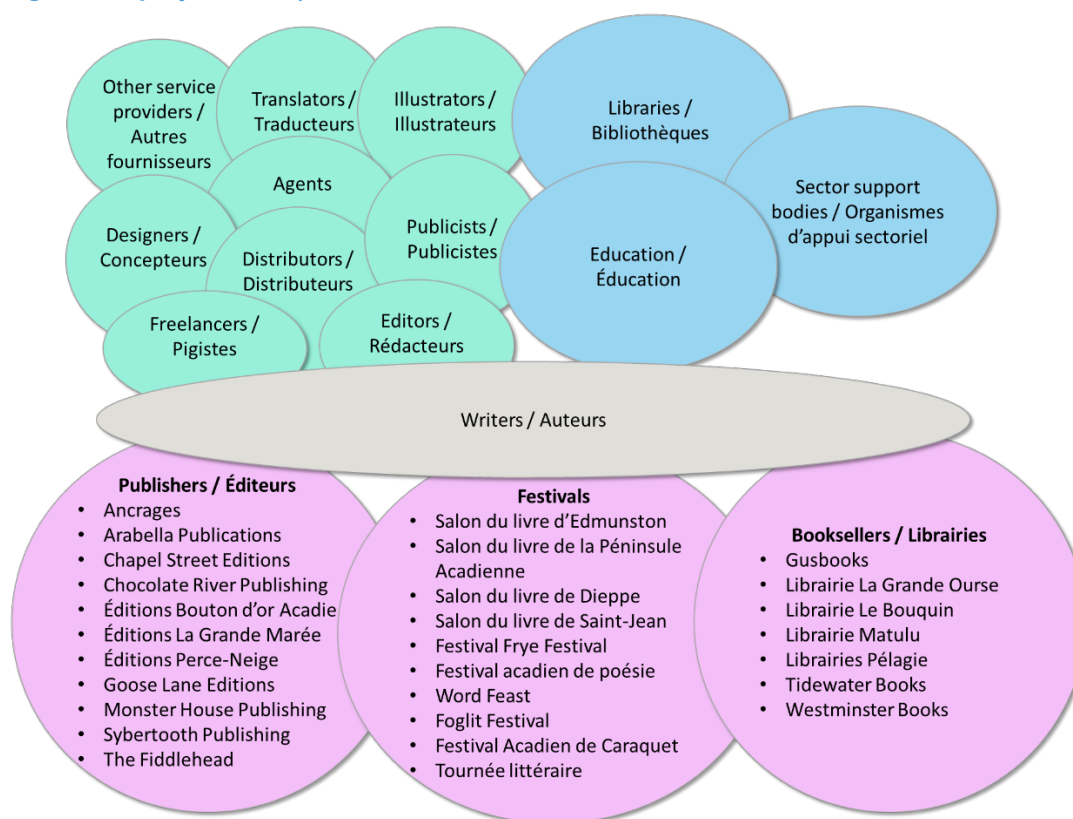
Other service providers / Autres fournisseurs

Translators / Traducteurs

Illustrators / Illustrateurs

Libraries / Bibliothèques

Agents

Sector support bodies / Organismes d'appui sectoriel

Designers / Concepteurs

Distributors / Distributeurs

Publicists / Publicistes

Education / Éducation

Freelancers / Pigistes

Editors / Rédacteurs

Writers / Auteurs

**Publishers / Éditeurs**
- Ancrages
- Arabella Publications
- Chapel Street Editions
- Chocolate River Publishing
- Éditions Bouton d'or Acadie
- Éditions La Grande Marée
- Éditions Perce-Neige
- Goose Lane Editions
- Monster House Publishing
- Sybertooth Publishing
- The Fiddlehead

**Festivals**
- Salon du livre d'Edmunston
- Salon du livre de la Péninsule Acadienne
- Salon du livre de Dieppe
- Salon du livre de Saint-Jean
- Festival Frye Festival
- Festival acadien de poésie
- Word Feast
- Foglit Festival
- Festival Acadien de Caraquet
- Tournée littéraire

**Booksellers / Librairies**
- Gusbooks
- Librairie La Grande Ourse
- Librairie Le Bouquin
- Librairie Matulu
- Librairies Pélagie
- Tidewater Books
- Westminster Books